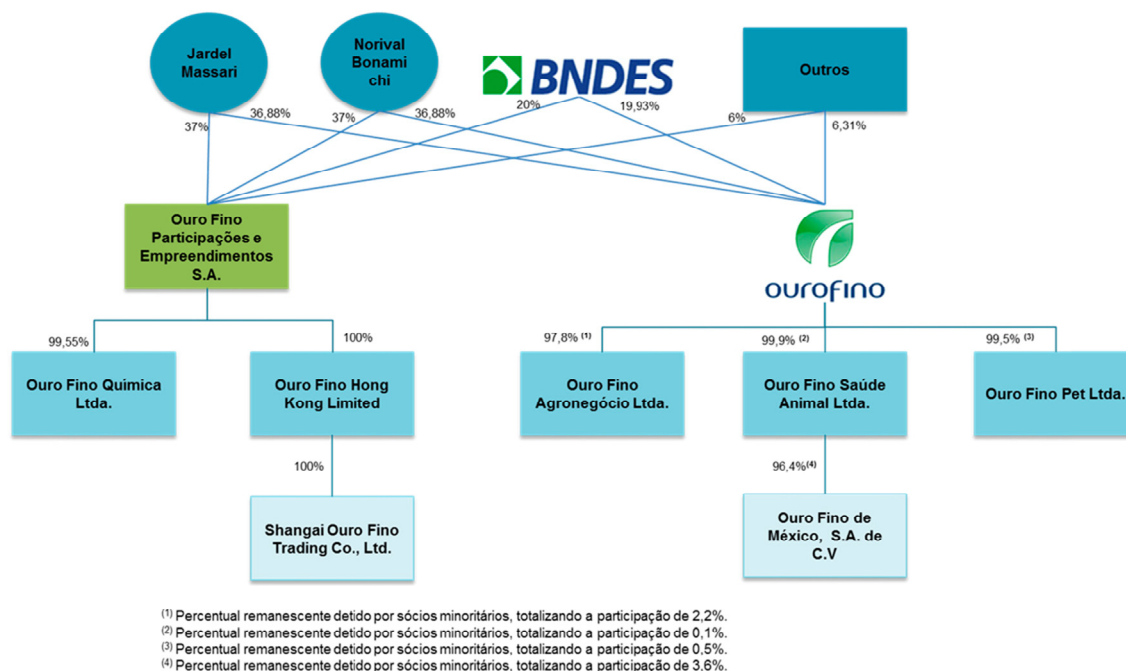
Jardel Massari

Norival Bonami chi

BNDES

Outros

37%

36,88%

37%

36,88%

20%

19,93%

6%

6,31%

Ouro Fino Participações e Empreendimentos S.A.

ourofino

99,55%

100%

97,8% $^{(1)}$

99,9% $^{(2)}$

99,5% $^{(3)}$

Ouro Fino Química Ltda.

Ouro Fino Hong Kong Limited

Ouro Fino Agronegócio Ltda.

Ouro Fino Saúde Animal Ltda.

Ouro Fino Pet Ltda.

100%

96,4%$^{(4)}$

Shangai Ouro Fino Trading Co., Ltd.

Ouro Fino de México, S.A. de C.V

$^{(1)}$ Percentual remanescente detido por sócios minoritários, totalizando a participação de 2,2%.
$^{(2)}$ Percentual remanescente detido por sócios minoritários, totalizando a participação de 0,1%.
$^{(3)}$ Percentual remanescente detido por sócios minoritários, totalizando a participação de 0,5%.
$^{(4)}$ Percentual remanescente detido por sócios minoritários, totalizando a participação de 3,6%.